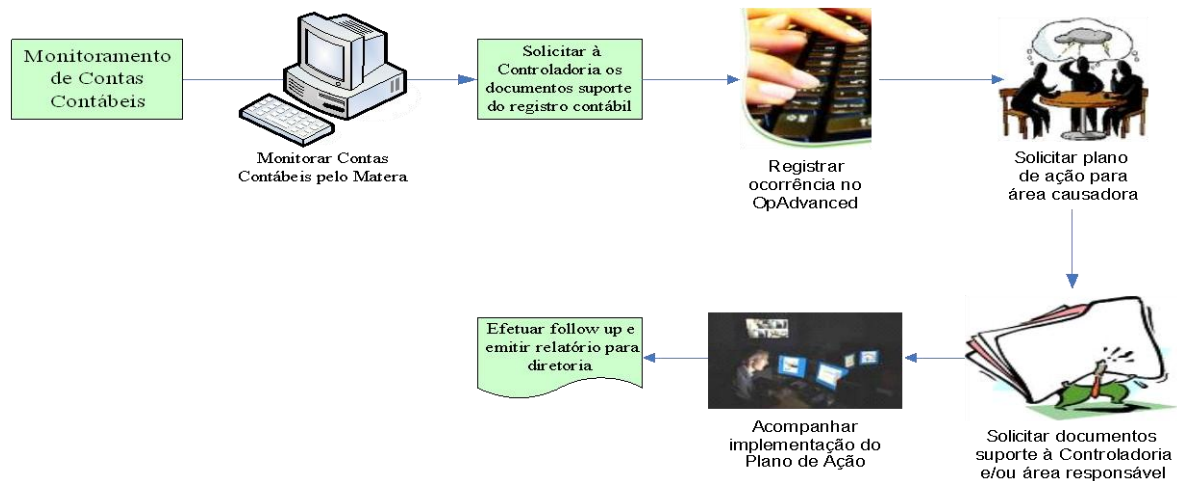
Monitoramento de Contas Contábeis

Monitorar Contas Contábeis pelo Matera

Solicitar à Controladoria os documentos suporte do registro contábil

Registrar ocorrência no OpAdvanced

Solicitar plano de ação para área causadora

Solicitar documentos suporte à Controladoria e/ou área responsável

Acompanhar implementação do Plano de Ação

Efetuar follow up e emitir relatório para diretoria